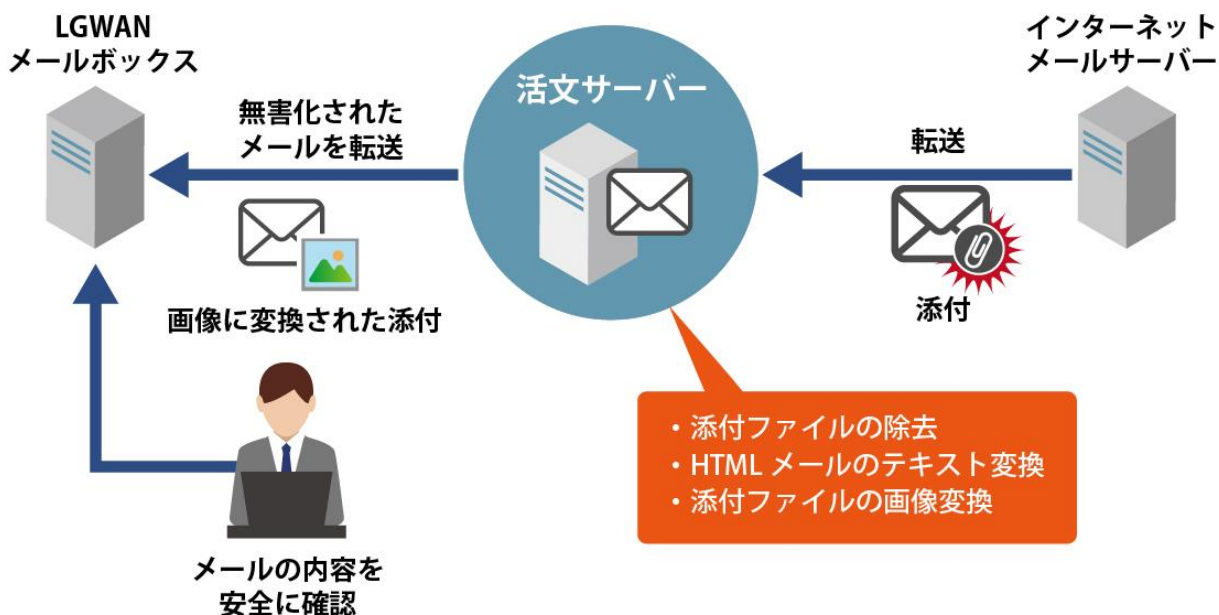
LGWAN
メールボックス

活文サーバー

インターネット
メールサーバー

無害化された
メールを転送

転送

画像に変換された添付

添付

・添付ファイルの除去
・HTML メールのテキスト変換
・添付ファイルの画像変換

メールの内容を
安全に確認